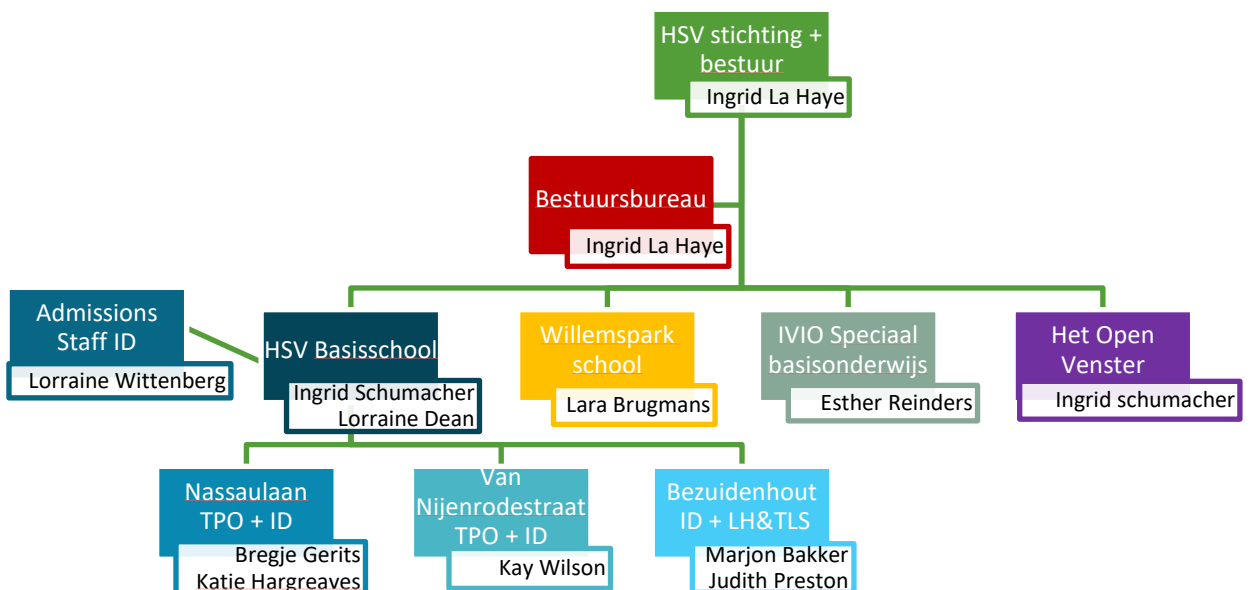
HSV stichting + bestuur
Ingrid La Haye

Bestuursbureau
Ingrid La Haye

Admissions Staff ID
Lorraine Wittenberg

HSV Basisschool
Ingrid Schumacher
Lorraine Dean

Willemspark school
Lara Brugmans

IVIO Speciaal basisonderwijs
Esther Reinders

Het Open Venster
Ingrid schumacher

Nassaulaan TPO + ID
Bregje Gerits
Katie Hargreaves

Van Nijenrodestraat TPO + ID
Kay Wilson

Bezuidenhout ID + LH&TLS
Marjon Bakker
Judith Preston